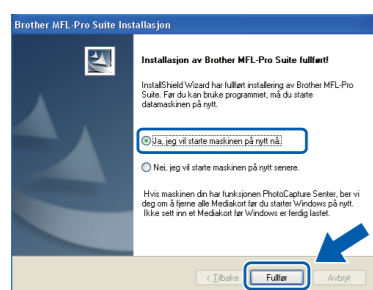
Brother MFL-Pro Suite Installasjon

Installasjon av Brother MFL-Pro Suite fullført!

InstallShield Wizard har fullført installering av Brother MFL-Pro Suite. Før du kan bruke programmet, må du starte datamaskinen på nytt.

Ja, jeg vil starte maskinen på nytt nå.

Nei, jeg vil starte maskinen på nytt senere.

Hvis maskinen din har funksjonen PhotoCapture Senter, ber vi deg om å fjerne alle Mediakort før du starter Windows på nytt. Ikke sett inn et Mediakort før Windows er ferdig lastet.

< Tilbake
Fullfør
Avbryt